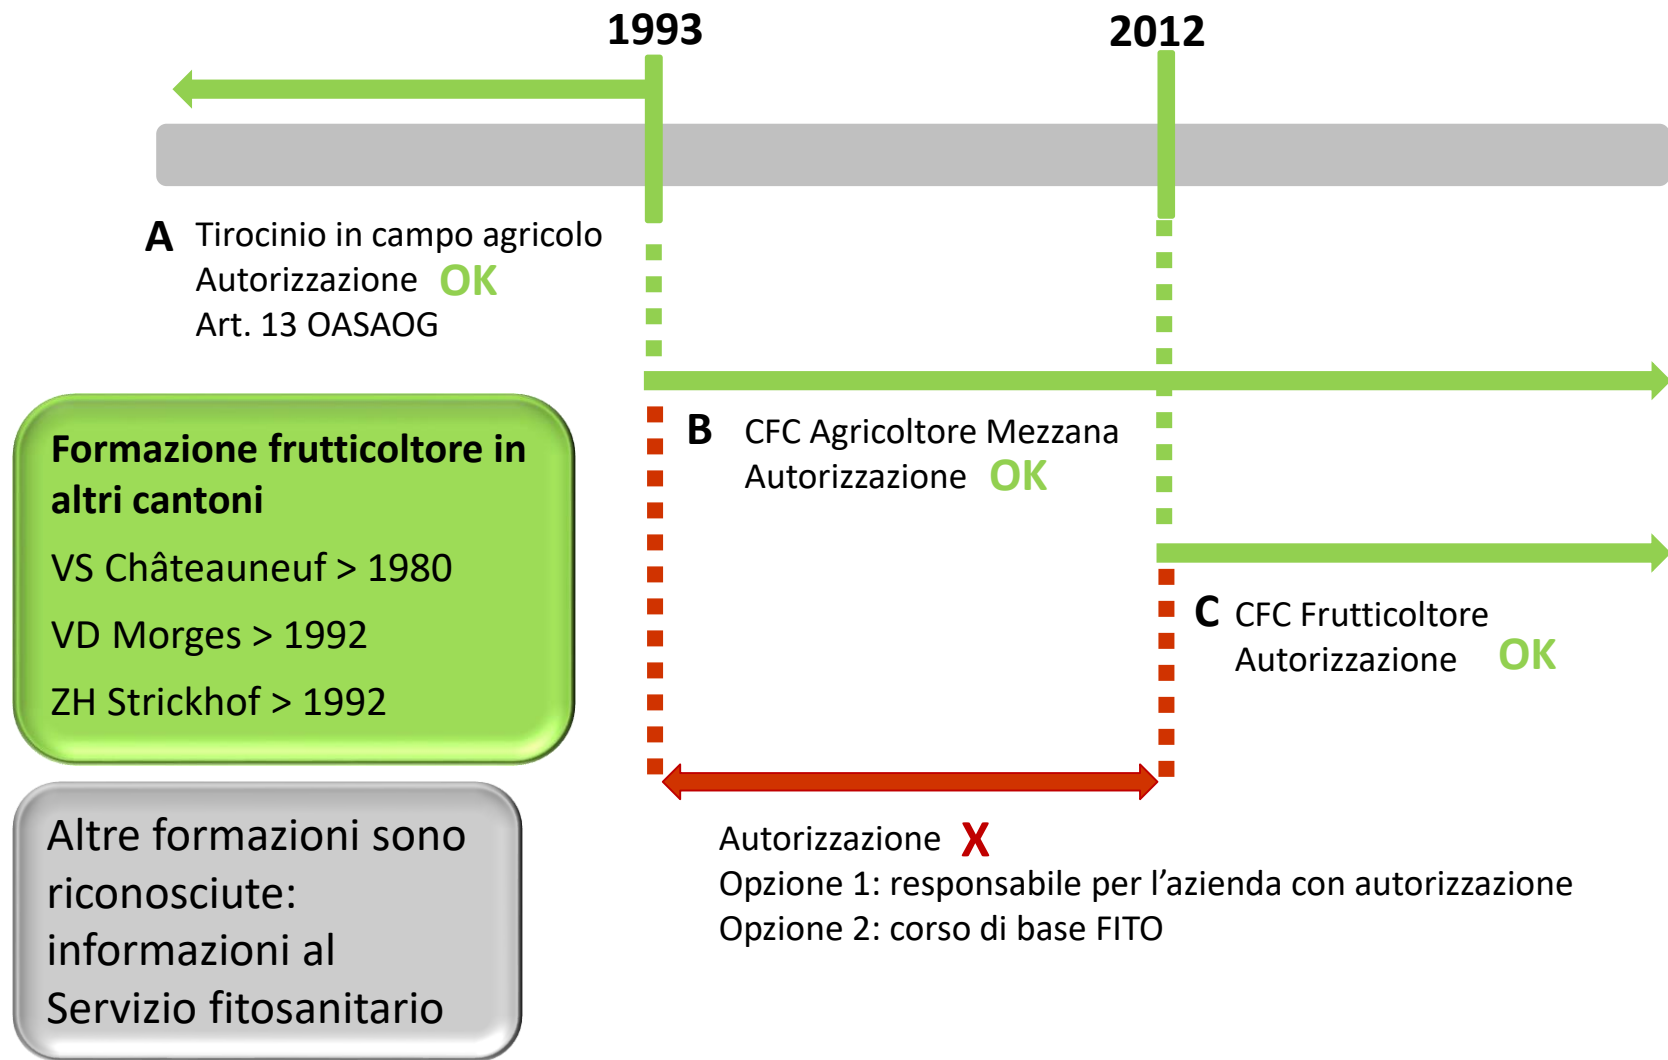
1993

2012

A Tirocinio in campo agricolo
Autorizzazione OK
Art. 13 OASAOG

Formazione frutticoltore in altri cantoni

VS Châteauneuf > 1980

VD Morges > 1992

ZH Strickhof > 1992

B CFC Agricoltore Mezzana
Autorizzazione OK

C CFC Frutticoltore
Autorizzazione OK

Altre formazioni sono riconosciute: informazioni al Servizio fitosanitario

Autorizzazione X
Opzione 1: responsabile per l'azienda con autorizzazione
Opzione 2: corso di base FITO